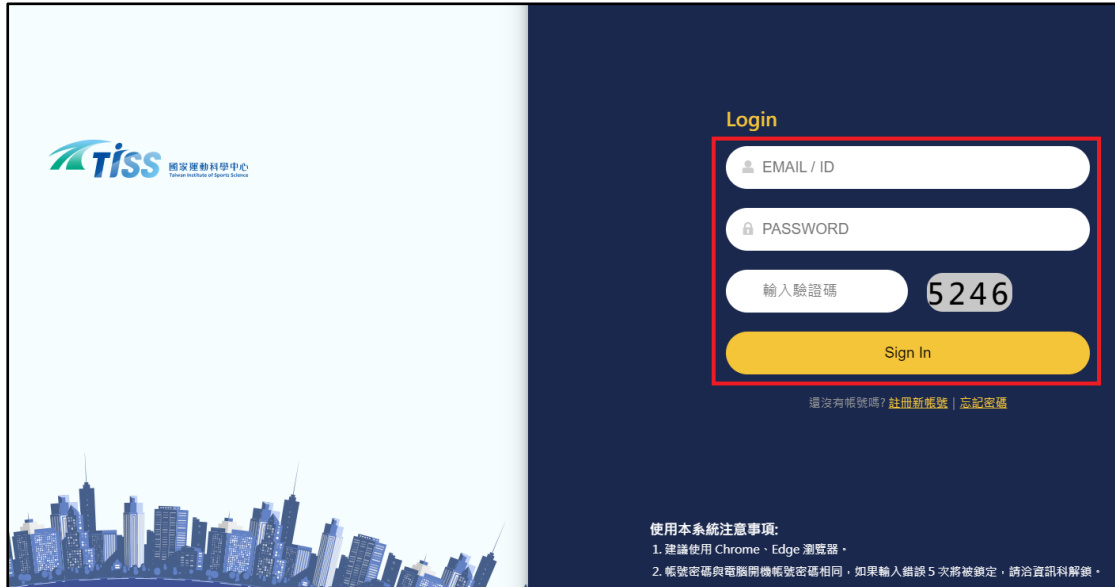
TISS 國家運動科學中心 Taiwan Institute of Sports Science

Login

EMAIL / ID

PASSWORD

輸入驗證碼

5246

Sign In

還沒有帳號嗎? 註冊新帳號 | 忘記密碼

使用本系統注意事項:
1. 建議使用 Chrome、Edge 瀏覽器。
2. 帳號密碼與電腦開機帳號密碼相同，如果輸入錯誤 5 次將被鎖定，請洽資訊科解鎖。